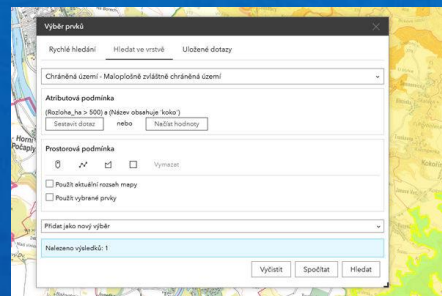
Výběr prvků

Rychlé hledání Hledat ve vrstvě Uložené dotazy

Chráněná území - Maloplošně zvláště chráněná území

Atributová podmínka

(Rozloha_ha > 500) a (Název obsahuje 'koko')

Sestavit dotaz nebo Načíst hodnoty

Prostorová podmínka

Vymazat

Použít aktuální rozsah mapy

Použít vybrané prvky

Přidat jako nový výběr

Nalezeno výsledků: 1

Vyčistit Spočítat Hledat

Horní
Počaply